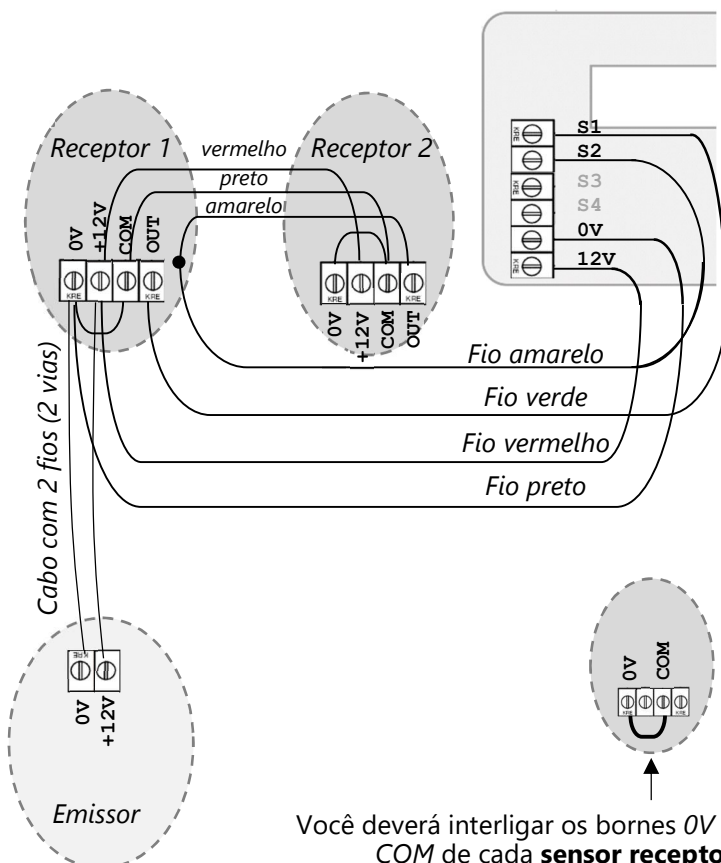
S1
S2
S3
S4
0V
12V

Receptor 1
vermelho
preto
amarelo
Receptor 2

0V
+12V
COM
OUT

0V
+12V
COM
OUT

Fio amarelo
Fio verde
Fio vermelho
Fio preto

Cabo com 2 fios (2 vias)

0V
+12V

Emissor

0V
COM

Você deverá interligar os bornes 0V
COM de cada sensor recepto